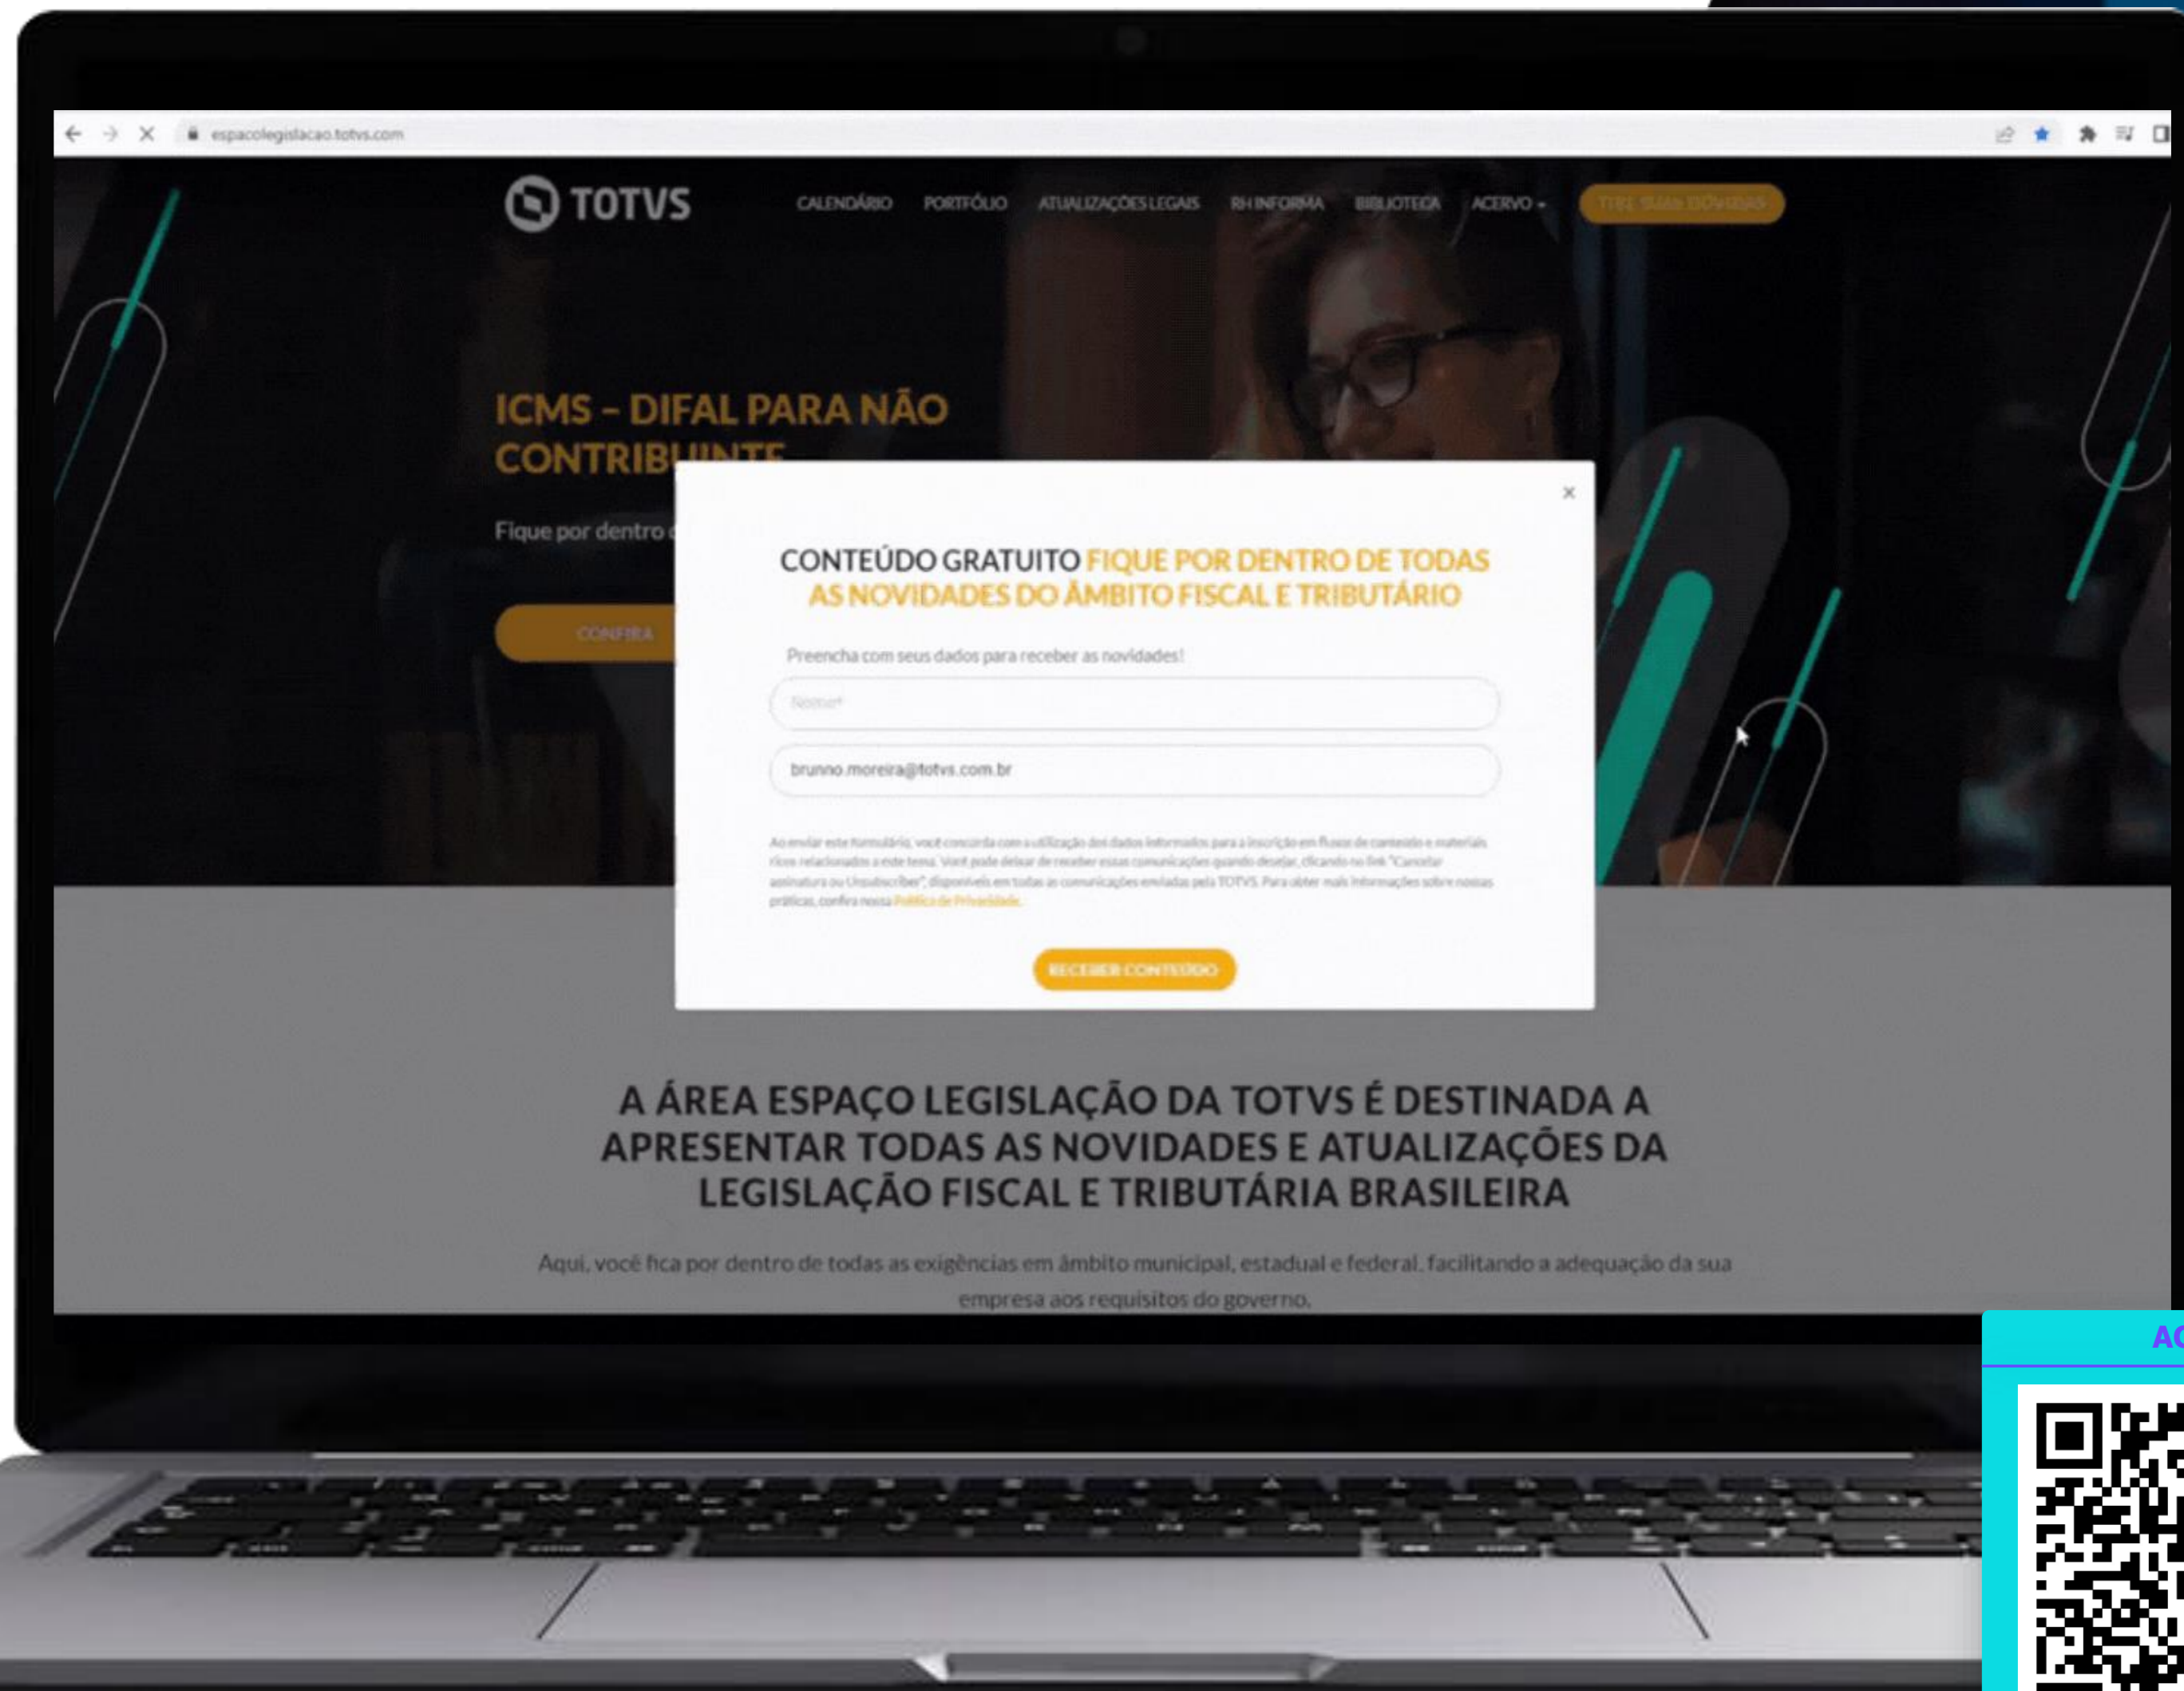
espacolegislacao.totvs.com

TOTVS

CALENDÁRIO PORTFÓLIO ATUALIZAÇÕES LEGAIS RH INFORMA BIBLIOTECA ACERVO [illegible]

ICMS - DIFAL PARA NÃO CONTRIBUINTE

Fique por dentro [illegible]

CONFIRA

×

CONTEÚDO GRATUITO FIQUE POR DENTRO DE TODAS AS NOVIDADES DO ÂMBITO FISCAL E TRIBUTÁRIO

Preencha com seus dados para receber as novidades!

Nome*

brunno.moreira@totvs.com.br

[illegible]

RECEBER CONTEÚDO

A ÁREA ESPAÇO LEGISLAÇÃO DA TOTVS É DESTINADA A APRESENTAR TODAS AS NOVIDADES E ATUALIZAÇÕES DA LEGISLAÇÃO FISCAL E TRIBUTÁRIA BRASILEIRA

Aqui, você fica por dentro de todas as exigências em âmbito municipal, estadual e federal, facilitando a adequação da sua empresa aos requisitos do governo.

AC